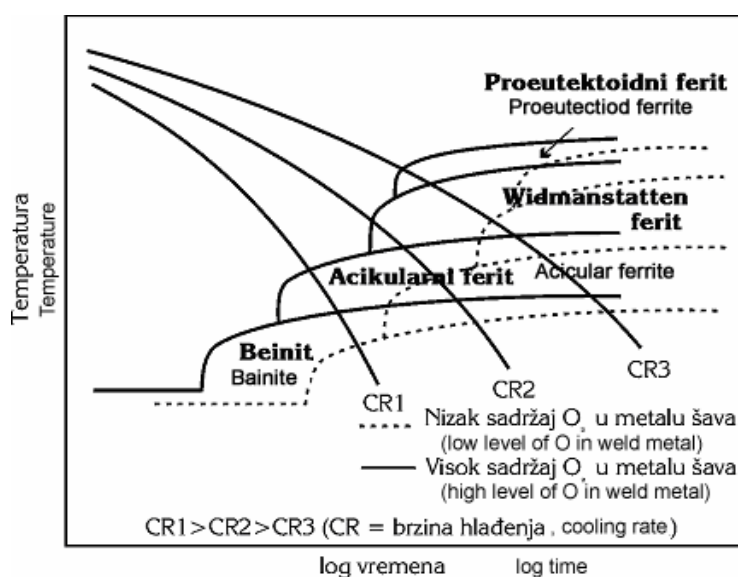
Proeutektoidni ferit
Proeutectiod ferrite

Widmanstatten ferit

Acikularal ferit
Acicular ferrite

Beinit
Bainite

Temperatura
Temperature

CR1
CR2
CR3

Nizak sadržaj $O_2$ u metalu šava
(low level of O in weld metal)
Visok sadržaj $O_2$ u metalu šava
(high level of O in weld metal)

CR1>CR2>CR3 (CR = brzina hlađenja , cooling rate)

log vremena
log time